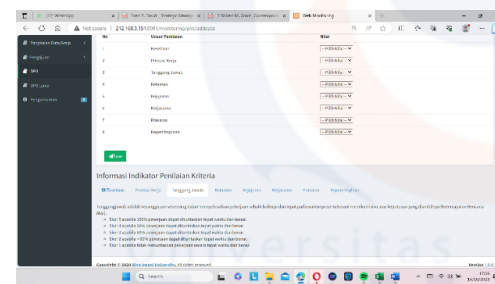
(17) WhatsApp | Tiara R. Taradi - Pekerja Menara | T. Robert M. Doni - Dokumentasi | Web Monitoring

Not secure | 212.183.3.151/SIM/monitoring/penilaiandata

Penilaian Data/Arsip

Pengajuan

SPJ

SPJ Lama

Pengaturan

| No | Unsur Penilaian | Nilai |
|---|---|---|
| 1 | Kesetiaan | --Pilih Nilai-- |
| 2 | Prestasi Kerja | --Pilih Nilai-- |
| 3 | Tanggung Jawab | --Pilih Nilai-- |
| 4 | Ketaatan | --Pilih Nilai-- |
| 5 | Kejujuran | --Pilih Nilai-- |
| 6 | Kerjasama | --Pilih Nilai-- |
| 7 | Prakarsa | --Pilih Nilai-- |
| 8 | Kepemimpinan | --Pilih Nilai-- |

Simpan

Informasi Indikator Penilaian Kriteria

Kesetiaan | Prestasi Kerja | Tanggung Jawab | Ketaatan | Kejujuran | Kerjasama | Prakarsa | Kepemimpinan

Tanggung jawab adalah kesanggupan seorang staf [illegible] menyelesaikan pekerjaan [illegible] dengan tepat waktu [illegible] Nilai:

Skor 5 apabila 100% pekerjaan dapat diselesaikan tepat waktu dan benar.

Skor 4 apabila 90% pekerjaan dapat diselesaikan tepat waktu dan benar.

Skor 3 apabila 80% pekerjaan dapat diselesaikan tepat waktu dan benar.

Skor 2 apabila < 80% pekerjaan dapat diselesaikan tepat waktu dan benar.

Skor 1 apabila tidak menyelesaikan pekerjaan tepat waktu dan benar.

Copyright © 2023 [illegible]. All rights reserved.

Version 1.0.0

Search

17:16
16/10/2023